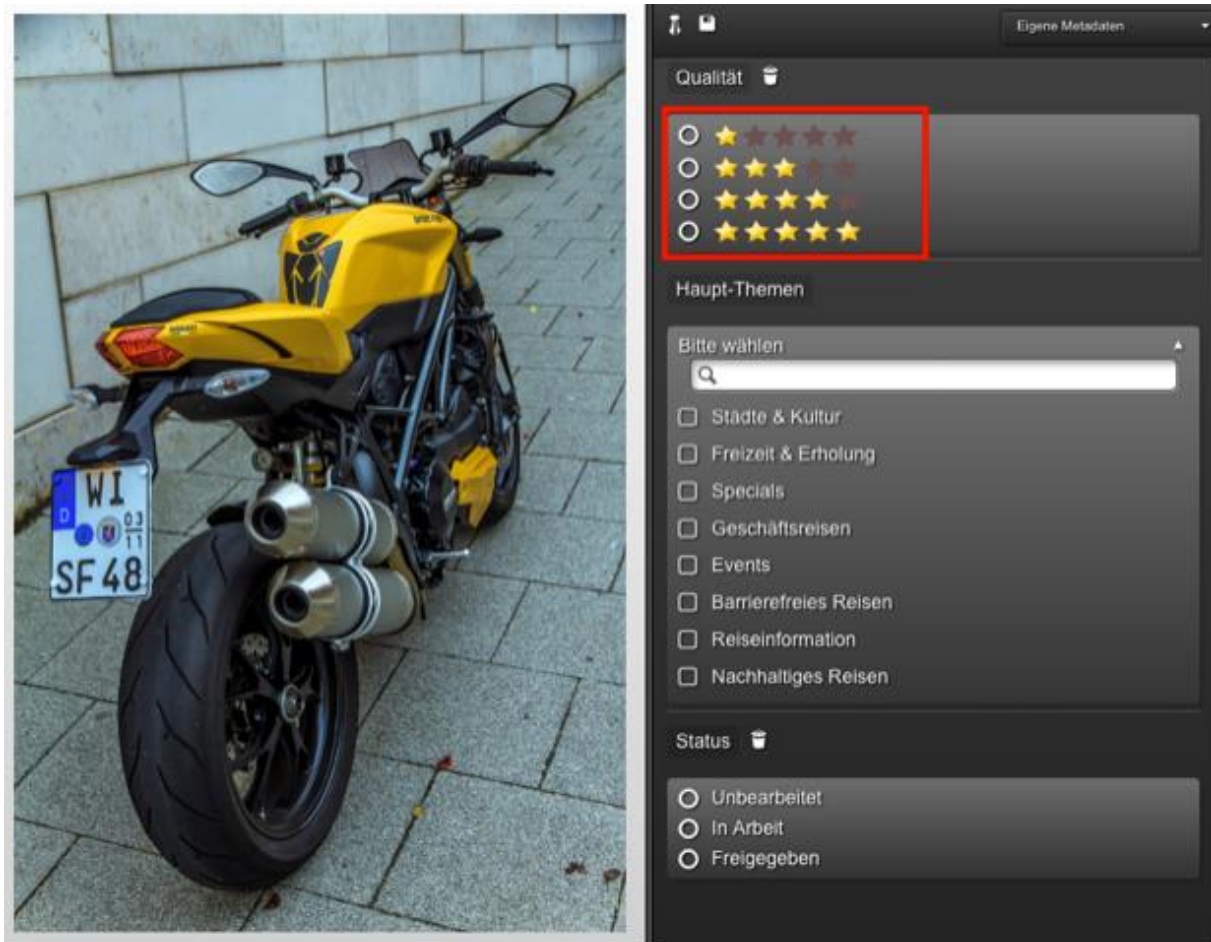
D
WI
03
11
SF 48

Eigene Metadaten

Qualität

Haupt-Themen

Bitte wählen

Städte & Kultur
Freizeit & Erholung
Specials
Geschäftsreisen
Events
Barrierefreies Reisen
Reiseinformation
Nachhaltiges Reisen

Status

Unbearbeitet
In Arbeit
Freigegeben